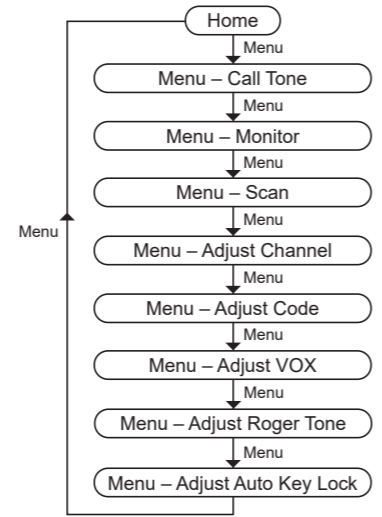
Home

Menu

Menu – Call Tone

Menu

Menu – Monitor

Menu

Menu – Scan

Menu

Menu – Adjust Channel

Menu

Menu – Adjust Code

Menu

Menu – Adjust VOX

Menu

Menu – Adjust Roger Tone

Menu

Menu – Adjust Auto Key Lock

Menu